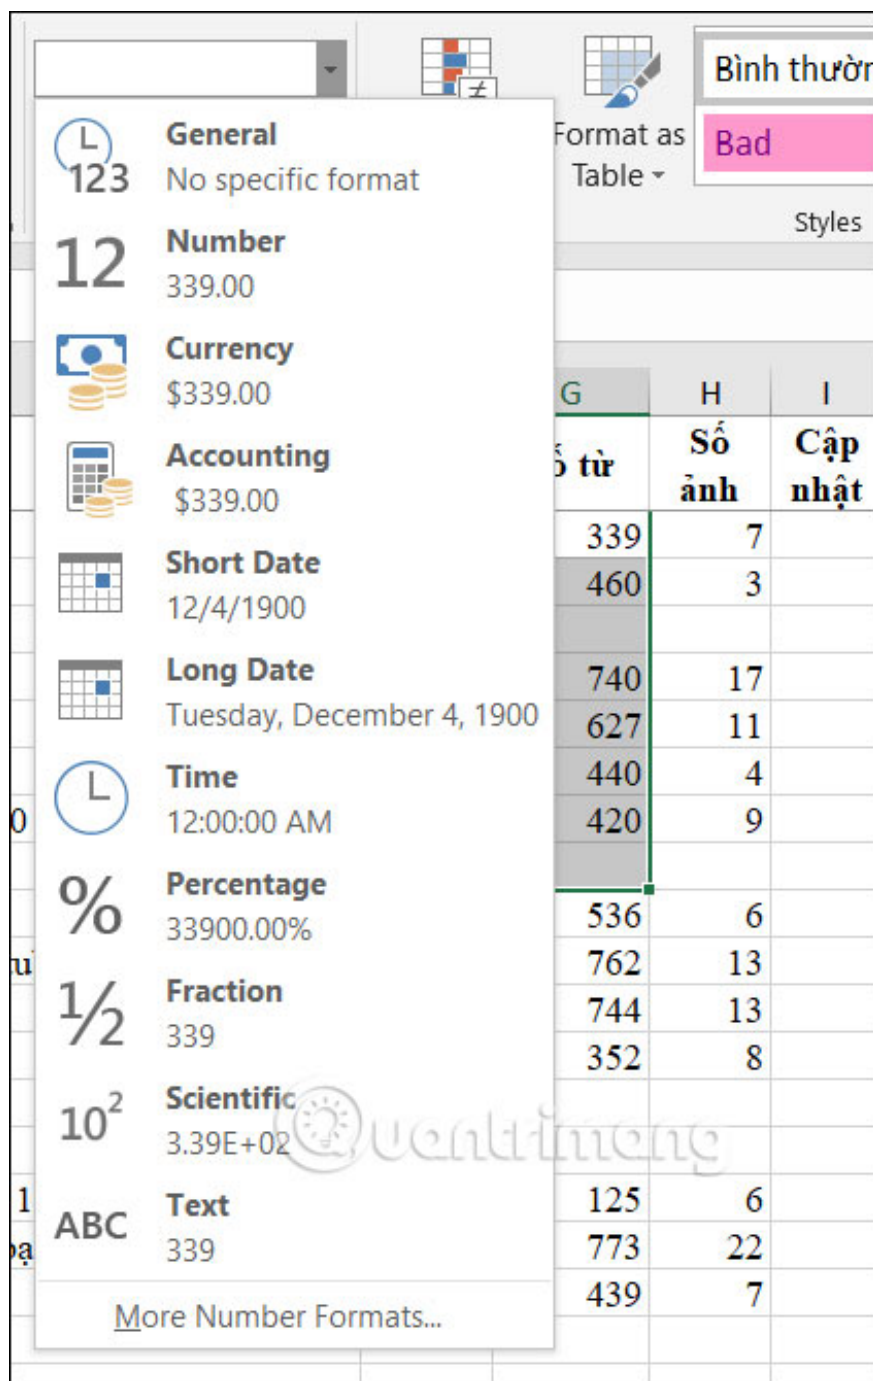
123 General
No specific format

12 Number
339.00

Currency
$339.00

Accounting
$339.00

Short Date
12/4/1900

Long Date
Tuesday, December 4, 1900

Time
12:00:00 AM

% Percentage
33900.00%

½ Fraction
339

$10^2$ Scientific
3.39E+02

ABC Text
339

More Number Formats...

Format as Table

Bình thườn

Bad

Styles

| G | H | I |
|---|---|---|
| ố từ | Số ảnh | Cập nhật |
| 339 | 7 | |
| 460 | 3 | |
| | | |
| 740 | 17 | |
| 627 | 11 | |
| 440 | 4 | |
| 420 | 9 | |
| | | |
| 536 | 6 | |
| 762 | 13 | |
| 744 | 13 | |
| 352 | 8 | |
| | | |
| 125 | 6 | |
| 773 | 22 | |
| 439 | 7 | |

Quantrimang